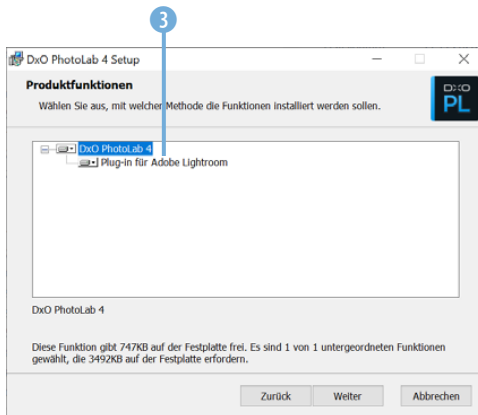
3

DxO PhotoLab 4 Setup

Produktfunktionen

Wählen Sie aus, mit welcher Methode die Funktionen installiert werden sollen.

DxO PL

DxO PhotoLab 4

Plug-in für Adobe Lightroom

DxO PhotoLab 4

Diese Funktion gibt 747KB auf der Festplatte frei. Es sind 1 von 1 untergeordneten Funktionen gewählt, die 3492KB auf der Festplatte erfordern.

Zurück Weiter Abbrechen